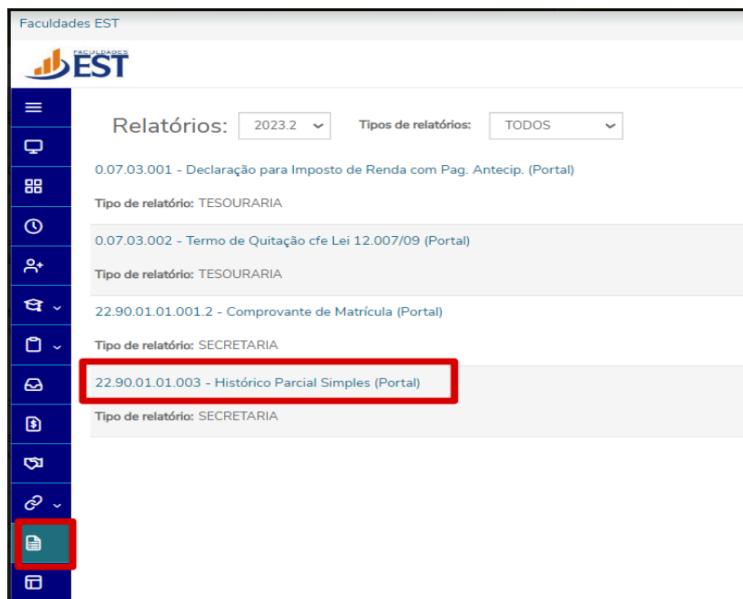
Faculdades EST

FACULDADES EST

Relatórios: 2023.2 Tipos de relatórios: TODOS

0.07.03.001 - Declaração para Imposto de Renda com Pag. Antecip. (Portal)

Tipo de relatório: TESOURARIA

0.07.03.002 - Termo de Quitação cfe Lei 12.007/09 (Portal)

Tipo de relatório: TESOURARIA

22.90.01.01.001.2 - Comprovante de Matrícula (Portal)

Tipo de relatório: SECRETARIA

22.90.01.01.003 - Histórico Parcial Simples (Portal)

Tipo de relatório: SECRETARIA